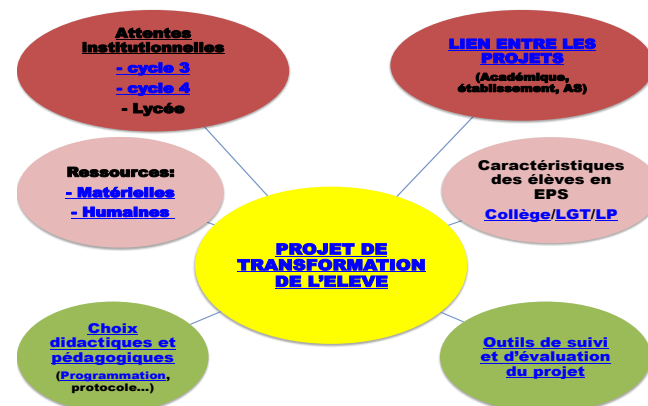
Attentes institutionnelles
- cycle 3
- cycle 4
- Lycée

LIEN ENTRE LES PROJETS
(Académique, établissement, AS)

Ressources:
- Matérielles
- Humaines

Caractéristiques des élèves en EPS
Collège/LGT/LP

PROJET DE TRANSFORMATION DE L'ELEVE

Choix didactiques et pédagogiques
(Programmation, protocole…)

Outils de suivi et d'évaluation du projet